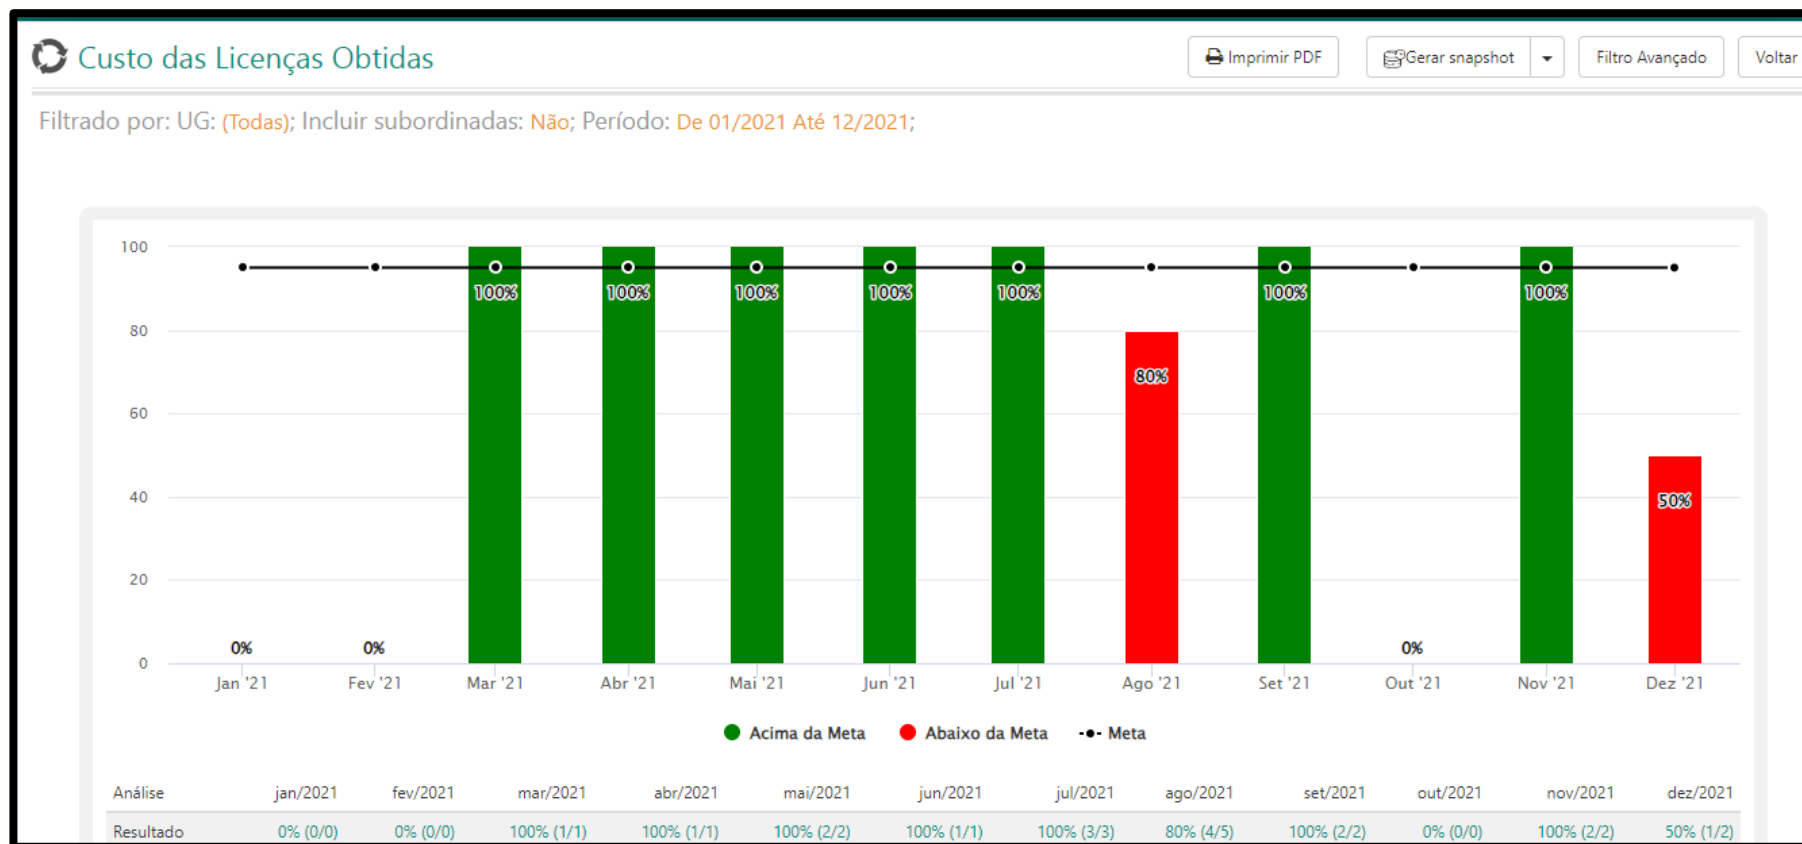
Custo das Licenças Obtidas

Imprimir PDF

Gerar snapshot

Filtro Avançado

Voltar

Filtrado por: UG: (Todas); Incluir subordinadas: Não; Período: De 01/2021 Até 12/2021;

100
80
60
40
20
0

0%
0%
100%
100%
100%
100%
100%
80%
100%
0%
100%
50%

Jan '21 Fev '21 Mar '21 Abr '21 Mai '21 Jun '21 Jul '21 Ago '21 Set '21 Out '21 Nov '21 Dez '21

Acima da Meta Abaixo da Meta Meta

| Análise | jan/2021 | fev/2021 | mar/2021 | abr/2021 | mai/2021 | jun/2021 | jul/2021 | ago/2021 | set/2021 | out/2021 | nov/2021 | dez/2021 |
|---|---|---|---|---|---|---|---|---|---|---|---|---|
| Resultado | 0% (0/0) | 0% (0/0) | 100% (1/1) | 100% (1/1) | 100% (2/2) | 100% (1/1) | 100% (3/3) | 80% (4/5) | 100% (2/2) | 0% (0/0) | 100% (2/2) | 50% (1/2) |